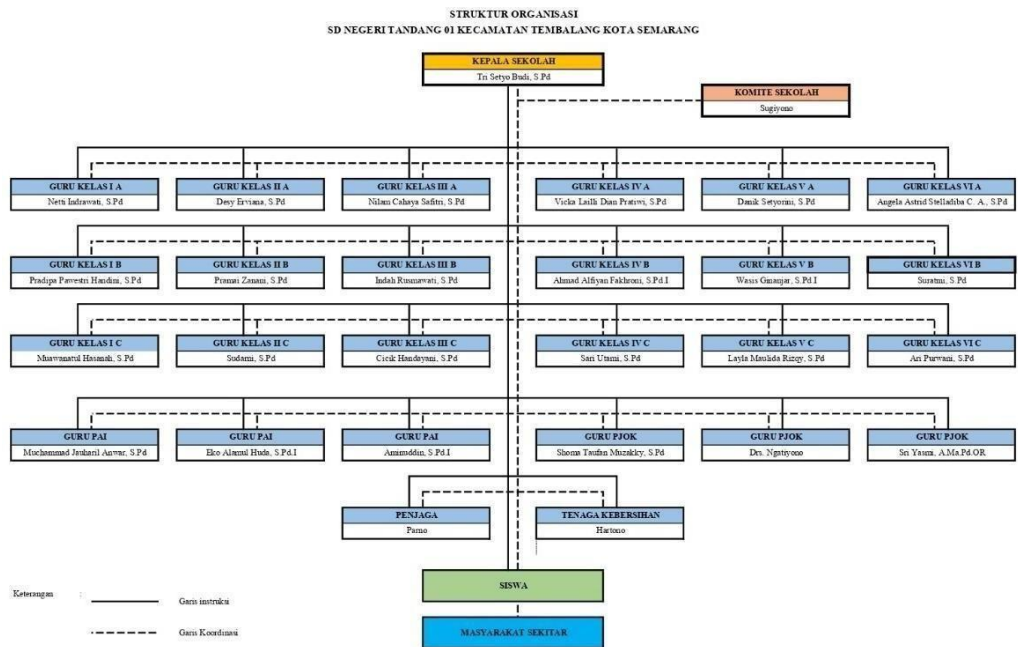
STRUKTUR ORGANISASI
SD NEGERI TANDANG 01 KECAMATAN TEMBALANG KOTA SEMARANG

KEPALA SEKOLAH
Tri Setyo Budi, S.Pd

KOMITE SEKOLAH
Sugiyono

GURU KELAS I A
Netti Indrawati, S.Pd

GURU KELAS II A
Desy Erviana, S.Pd

GURU KELAS III A
Nilam Cahaya Safitri, S.Pd

GURU KELAS IV A
Vicka Laili Dian Pratiwi, S.Pd

GURU KELAS V A
Danik Setyorini, S.Pd

GURU KELAS VI A
Angela Astrid Stelladiba C. A., S.Pd

GURU KELAS I B
Pradipa Pawestri Handini, S.Pd

GURU KELAS II B
Pramai Zanani, S.Pd

GURU KELAS III B
Indah Rusmawati, S.Pd

GURU KELAS IV B
Ahmad Alfiyan Fakhroni, S.Pd.I

GURU KELAS V B
Wasis Gmanjar, S.Pd.I

GURU KELAS VI B
Suratmi, S.Pd

GURU KELAS I C
Muawanatul Hasanah, S.Pd

GURU KELAS II C
Sudarni, S.Pd

GURU KELAS III C
Cicik Handayani, S.Pd

GURU KELAS IV C
Sari Utami, S.Pd

GURU KELAS V C
Layla Maulida Rizqy, S.Pd

GURU KELAS VI C
Ari Purwani, S.Pd

GURU PAI
Muchammad Jauharil Anwar, S.Pd

GURU PAI
Eko Alamul Huda, S.Pd.I

GURU PAI
Aminuddin, S.Pd.I

GURU PJOK
Shoma Taufan Muzakky, S.Pd

GURU PJOK
Drs. Ngatiyono

GURU PJOK
Sri Yanti, A.Ma.Pd.OR

PENJAGA
Parno

TENAGA KEBERSIHAN
Hartono

SISWA

MASYARAKAT SEKITAR

Keterangan :
Garis instruksi
Garis Koordinasi